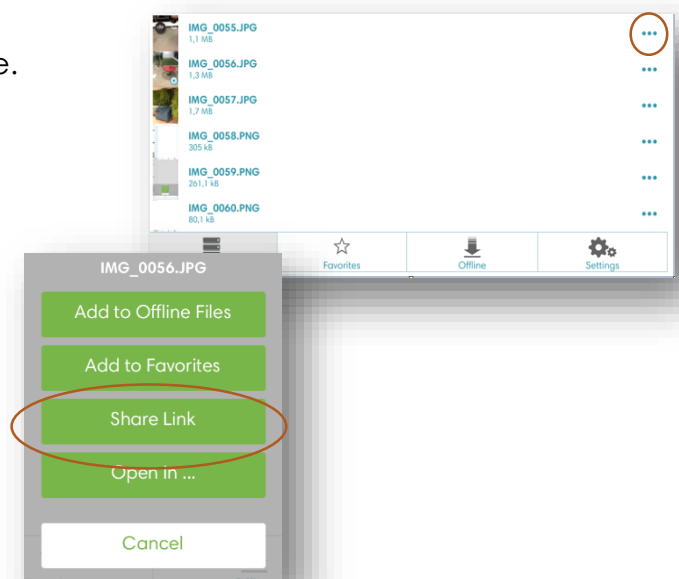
e.

IMG_0055.JPG
1,1 MB

IMG_0056.JPG
1,3 MB

IMG_0057.JPG
1,7 MB

IMG_0058.PNG
305 kB

IMG_0059.PNG
261,1 kB

IMG_0060.PNG
80,1 kB

Favorites
Offline
Settings

IMG_0056.JPG

Add to Offline Files

Add to Favorites

Share Link

Open in ...

Cancel